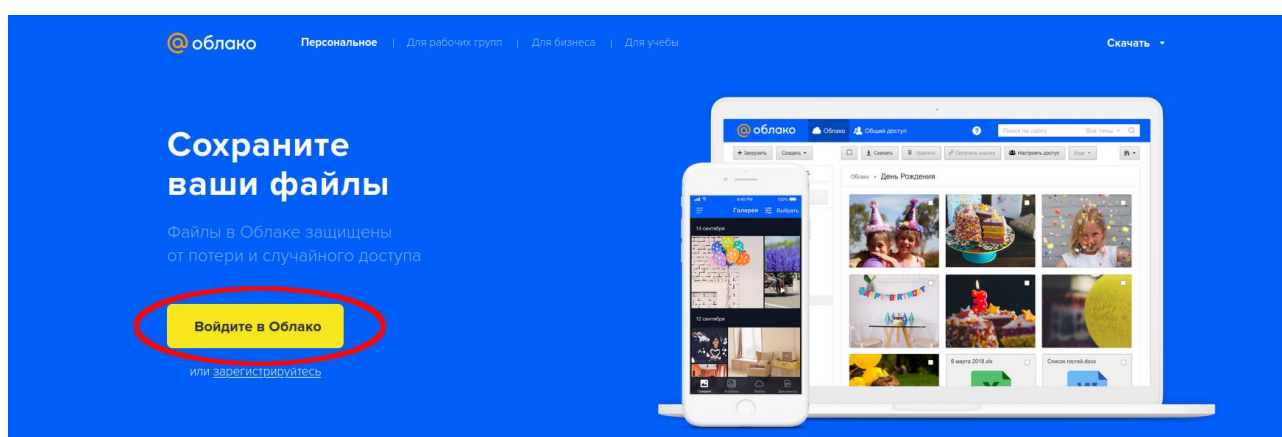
@облако Персональное | Для рабочих групп | Для бизнеса | Для учебы

Скачать

Сохраните ваши файлы

Файлы в Облаке защищены от потери и случайного доступа

Войдите в Облако

или зарегистрируйтесь

@облако Облако Общий доступ Поиск по сайту Все типы

+ Загрузить Создать Скачать Удалить Получить ссылку Настроить доступ Ещё

Облако » День Рождения

HAPPY BIRTHDAY

8 марта 2018.xls

Список гостей.docx

9:40 PM 100%

Галерея Выбрать

14 сентября

12 сентября

Галерея Альбомы Файлы Документы